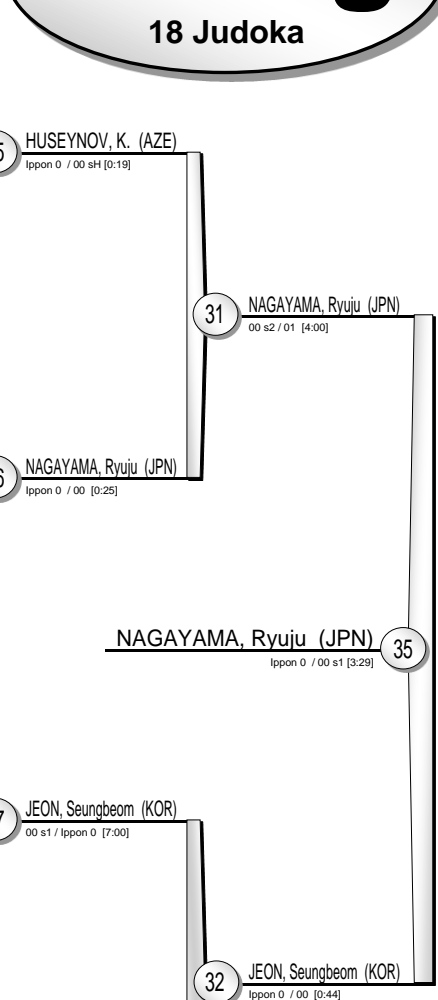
18 Judoka

5 HUSEYNOV, K. (AZE)
Ippon 0 / 00 sH [0:19]

31 NAGAYAMA, Ryuju (JPN)
00 s2 / 01 [4:00]

6 NAGAYAMA, Ryuju (JPN)
Ippon 0 / 00 [0:25]

NAGAYAMA, Ryuju (JPN) 35
Ippon 0 / 00 s1 [3:29]

7 JEON, Seungbeom (KOR)
00 s1 / Ippon 0 [7:00]

32 JEON, Seungbeom (KOR)
Ippon 0 / 00 [0:44]